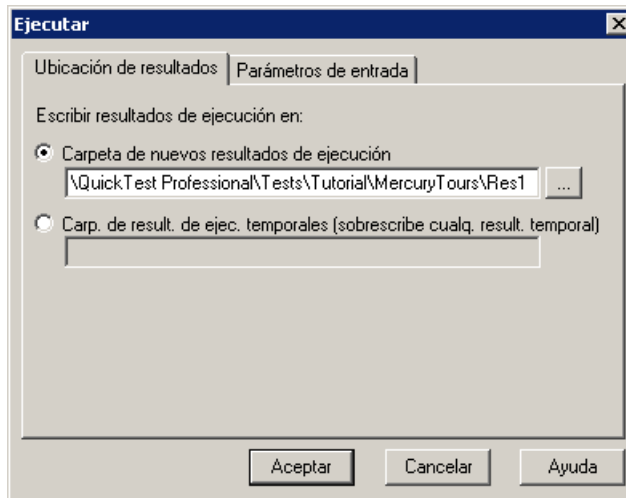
Ejecutar

Ubicación de resultados | Parámetros de entrada

Escribir resultados de ejecución en:

Carpeta de nuevos resultados de ejecución

\QuickTest Professional\Tests\Tutorial\MercuryTours\Res1

...

Carp. de result. de ejec. temporales (sobrescribe cualq. result. temporal)

Aceptar

Cancelar

Ayuda